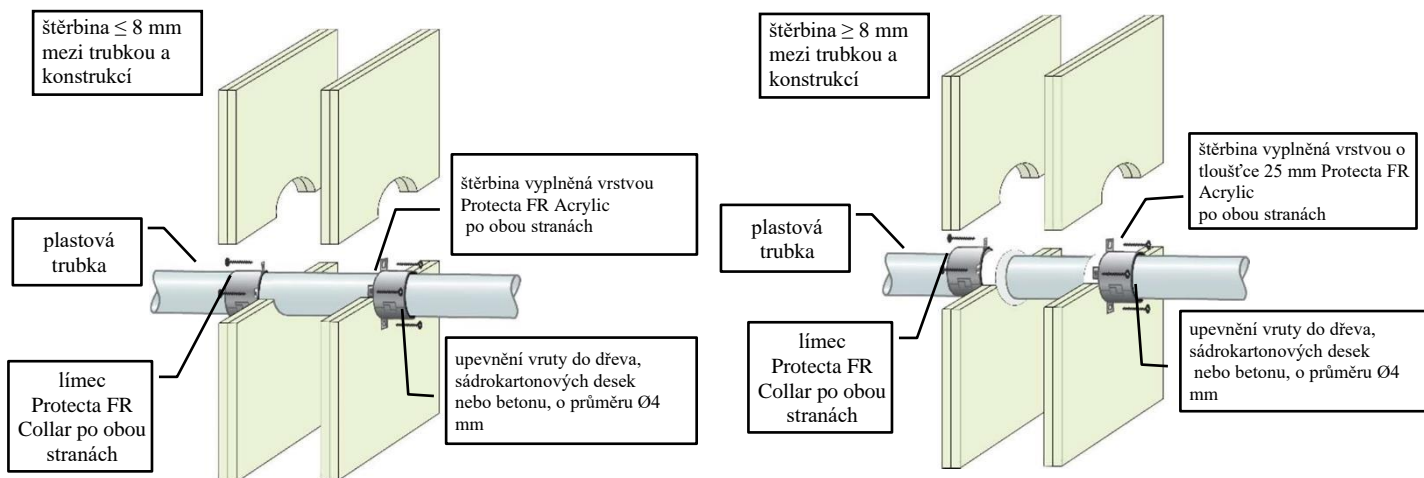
štěrbina $\leq$ 8 mm mezi trubkou a konstrukcí

štěrbina vyplněná vrstvou Protecta FR Acrylic po obou stranách

plastová trubka

upevnění vruty do dřeva, sádrokartonových desek nebo betonu, o průměru Ø4 mm

límec Protecta FR Collar po obou stranách

štěrbina $\geq$ 8 mm mezi trubkou a konstrukcí

štěrbina vyplněná vrstvou o tloušťce 25 mm Protecta FR Acrylic po obou stranách

plastová trubka

upevnění vruty do dřeva, sádrokartonových desek nebo betonu, o průměru Ø4 mm

límec Protecta FR Collar po obou stranách